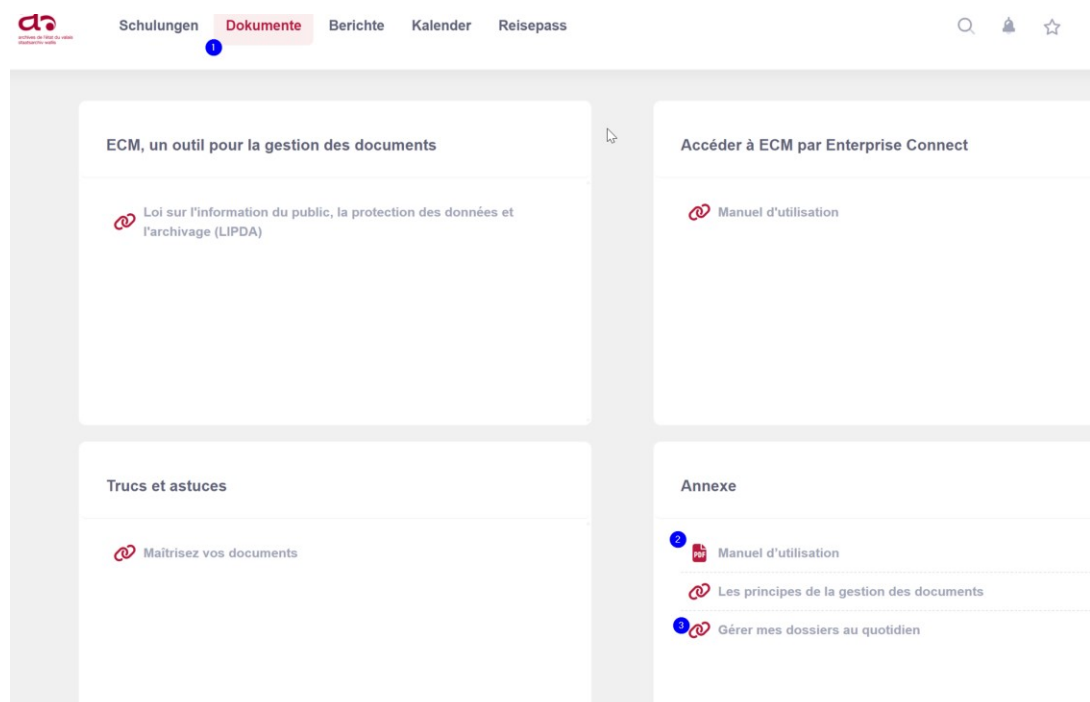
archives de l'état du valais staatsarchiv wallis

Schulungen Dokumente Berichte Kalender Reisepass

1

ECM, un outil pour la gestion des documents

Loi sur l'information du public, la protection des données et l'archivage (LIPDA)

Accéder à ECM par Enterprise Connect

Manuel d'utilisation

Trucs et astuces

Maîtrisez vos documents

Annexe

2

PDF Manuel d'utilisation

Les principes de la gestion des documents

3

Gérer mes dossiers au quotidien